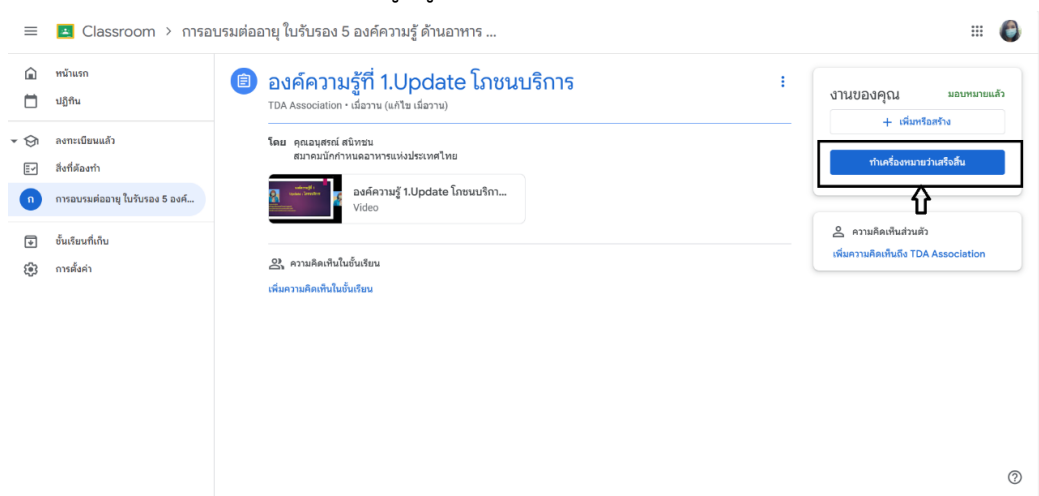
Classroom > การอบรมต่ออายุ ใบรับรอง 5 องค์ความรู้ ด้านอาหาร ...

หน้าแรก
ปฏิทิน
ลงทะเบียนแล้ว
สิ่งที่ต้องทำ
ก
การอบรมต่ออายุ ใบรับรอง 5 องค์...
ชั้นเรียนที่เก็บ
การตั้งค่า

องค์ความรู้ที่ 1.Update โภชนบริการ
TDA Association • เมื่อวาน (แก้ไข เมื่อวาน)

โดย คุณอนุสรณ์ สนิทชน
สมาคมนักกำหนดอาหารแห่งประเทศไทย

องค์ความรู้ 1.Update โภชนบริกา...
Video

ความคิดเห็นในชั้นเรียน
เพิ่มความคิดเห็นในชั้นเรียน

งานของคุณ
มอบหมายแล้ว
+ เพิ่มหรือสร้าง
ทำเครื่องหมายว่าเสร็จสิ้น

ความคิดเห็นส่วนตัว
เพิ่มความคิดเห็นถึง TDA Association